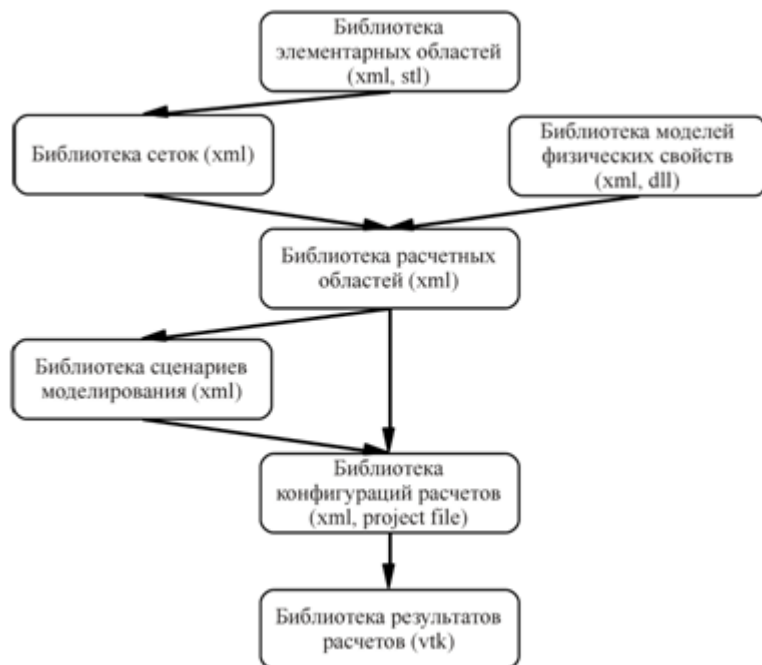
Библиотека элементарных областей (xml, stl)

Библиотека сеток (xml)

Библиотека моделей физических свойств (xml, dll)

Библиотека расчетных областей (xml)

Библиотека сценариев моделирования (xml)

Библиотека конфигураций расчетов (xml, project file)

Библиотека результатов расчетов (vtk)